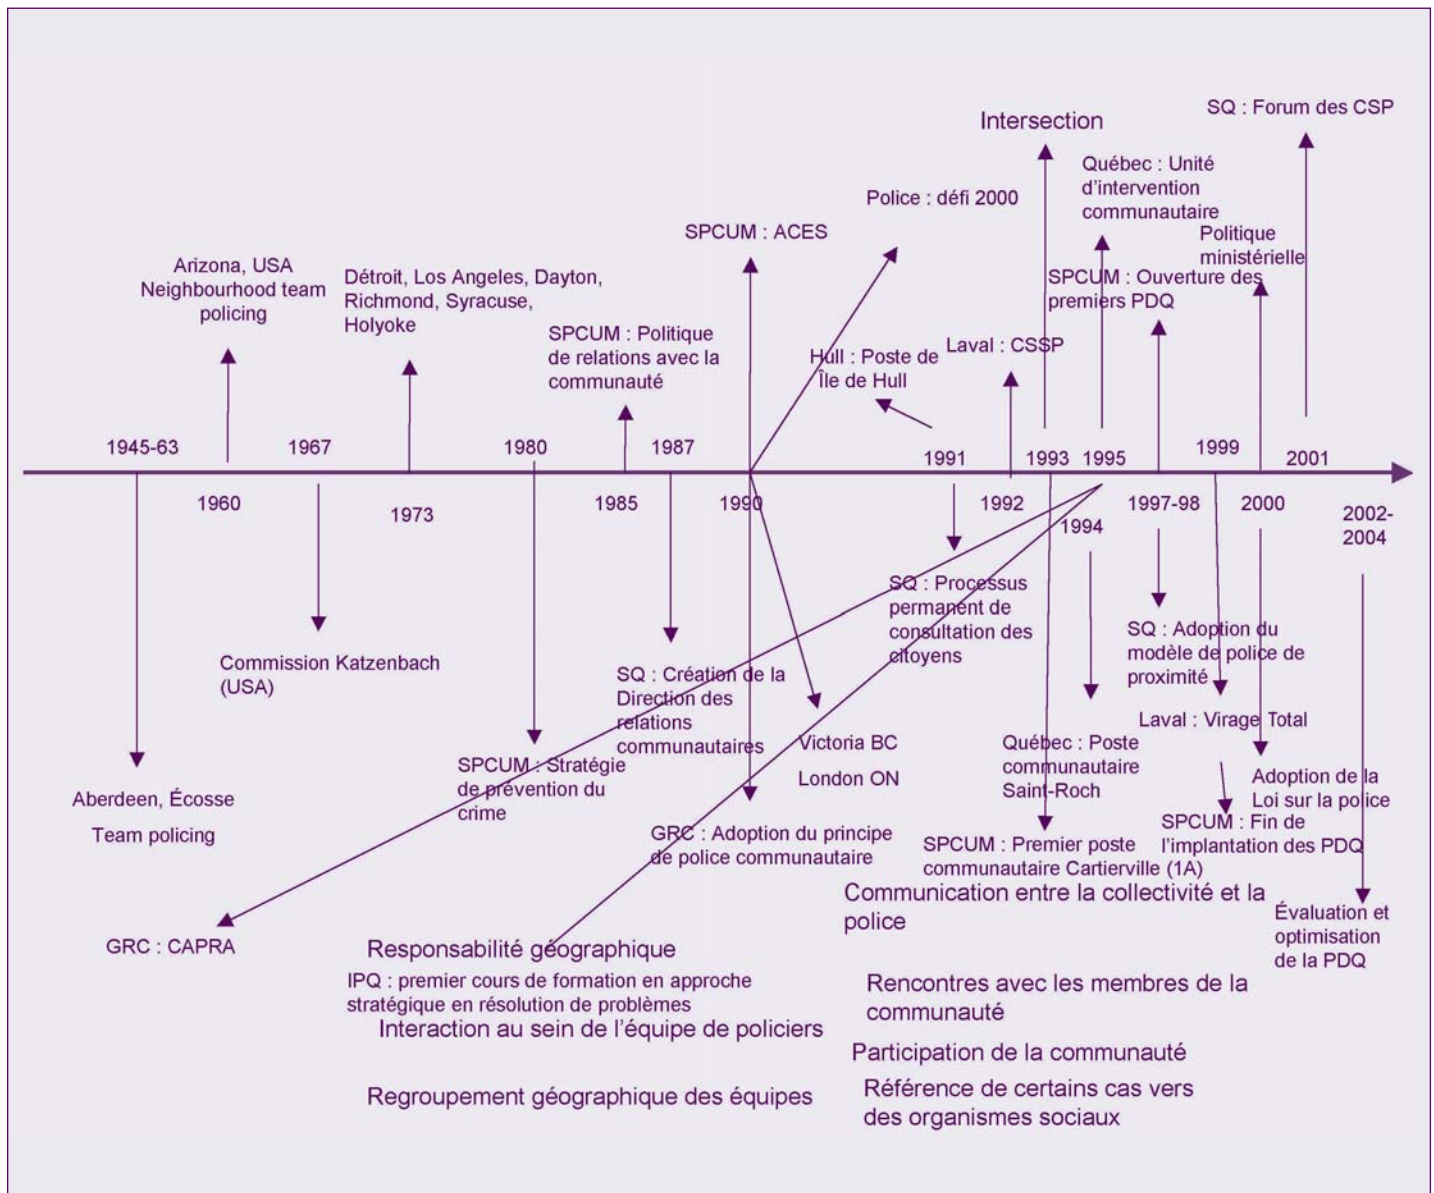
Intersection

SQ : Forum des CSP

Québec : Unité d'intervention communautaire

Police : défi 2000

SPCUM : ACES

Politique ministérielle

Arizona, USA Neighbourhood team policing

Détroit, Los Angeles, Dayton, Richmond, Syracuse, Holyoke

SPCUM : Ouverture des premiers PDQ

SPCUM : Politique de relations avec la communauté

Laval : CSSP

Hull : Poste de l'Île de Hull

1945-63

1967

1980

1987

1991

1993

1995

1999

2001

1960

1973

1985

1990

1992

1994

1997-98

2000

2002-2004

SQ : Processus permanent de consultation des citoyens

SQ : Adoption du modèle de police de proximité

Commission Katzenbach (USA)

SQ : Création de la Direction des relations communautaires

Laval : Virage Total

Victoria BC

London ON

Québec : Poste communautaire Saint-Roch

Adoption de la Loi sur la police

SPCUM : Stratégie de prévention du crime

Aberdeen, Écosse

Team policing

GRC : Adoption du principe de police communautaire

SPCUM : Fin de l'implantation des PDQ

SPCUM : Premier poste communautaire Cartierville (1A)

Communication entre la collectivité et la police

Évaluation et optimisation de la PDQ

GRC : CAPRA

Responsabilité géographique

IPQ : premier cours de formation en approche stratégique en résolution de problèmes

Interaction au sein de l'équipe de policiers

Regroupement géographique des équipes

Rencontres avec les membres de la communauté

Participation de la communauté

Référence de certains cas vers des organismes sociaux